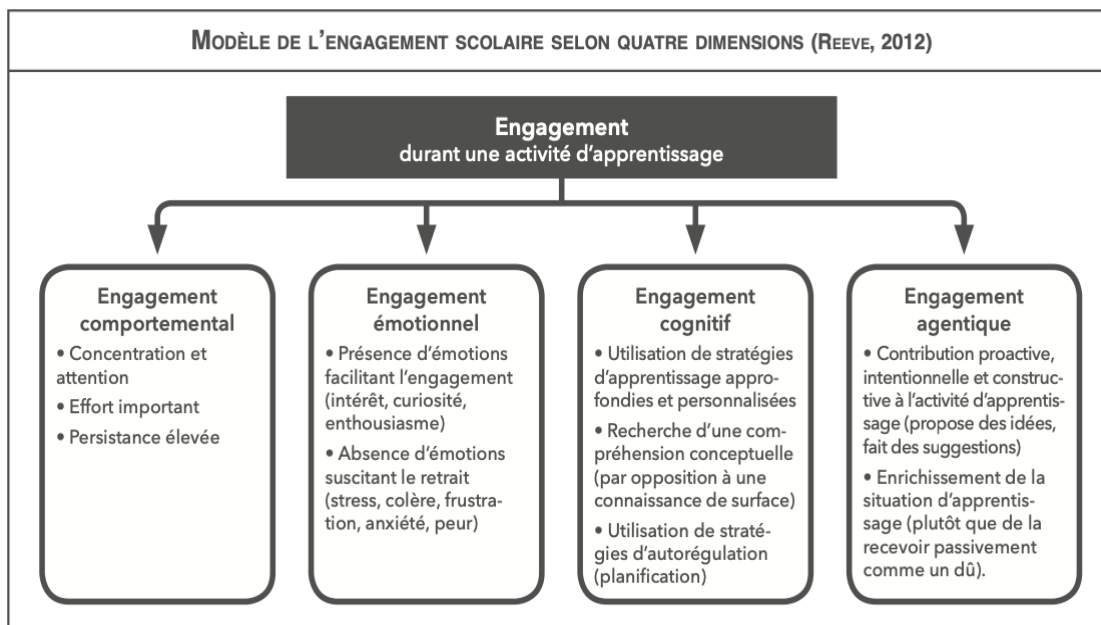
MODÈLE DE L'ENGAGEMENT SCOLAIRE SELON QUATRE DIMENSIONS (REEVE, 2012)

Engagement
durant une activité d'apprentissage

Engagement comportemental
• Concentration et attention
• Effort important
• Persistance élevée

Engagement émotionnel
• Présence d'émotions facilitant l'engagement (intérêt, curiosité, enthousiasme)
• Absence d'émotions suscitant le retrait (stress, colère, frustration, anxiété, peur)

Engagement cognitif
• Utilisation de stratégies d'apprentissage approfondies et personnalisées
• Recherche d'une compréhension conceptuelle (par opposition à une connaissance de surface)
• Utilisation de stratégies d'autorégulation (planification)

Engagement agentique
• Contribution proactive, intentionnelle et constructive à l'activité d'apprentissage (propose des idées, fait des suggestions)
• Enrichissement de la situation d'apprentissage (plutôt que de la recevoir passivement comme un dû).